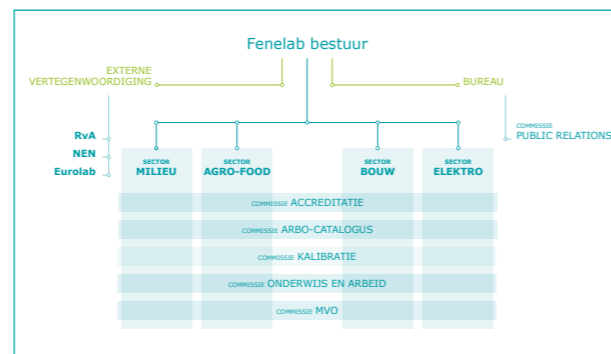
Fenelab bestuur

EXTERNE VERTEGENWOORDIGING

BUREAU

RvA
NEN
Eurolab

COMMISSIE PUBLIC RELATIONS

SECTOR MILIEU

SECTOR AGRO-FOOD

SECTOR BOUW

SECTOR ELEKTRO

COMMISSIE ACCREDITATIE

COMMISSIE ARBO-CATALOGUS

COMMISSIE KALIBRATIE

COMMISSIE ONDERWIJS EN ARBEID

COMMISSIE MVO